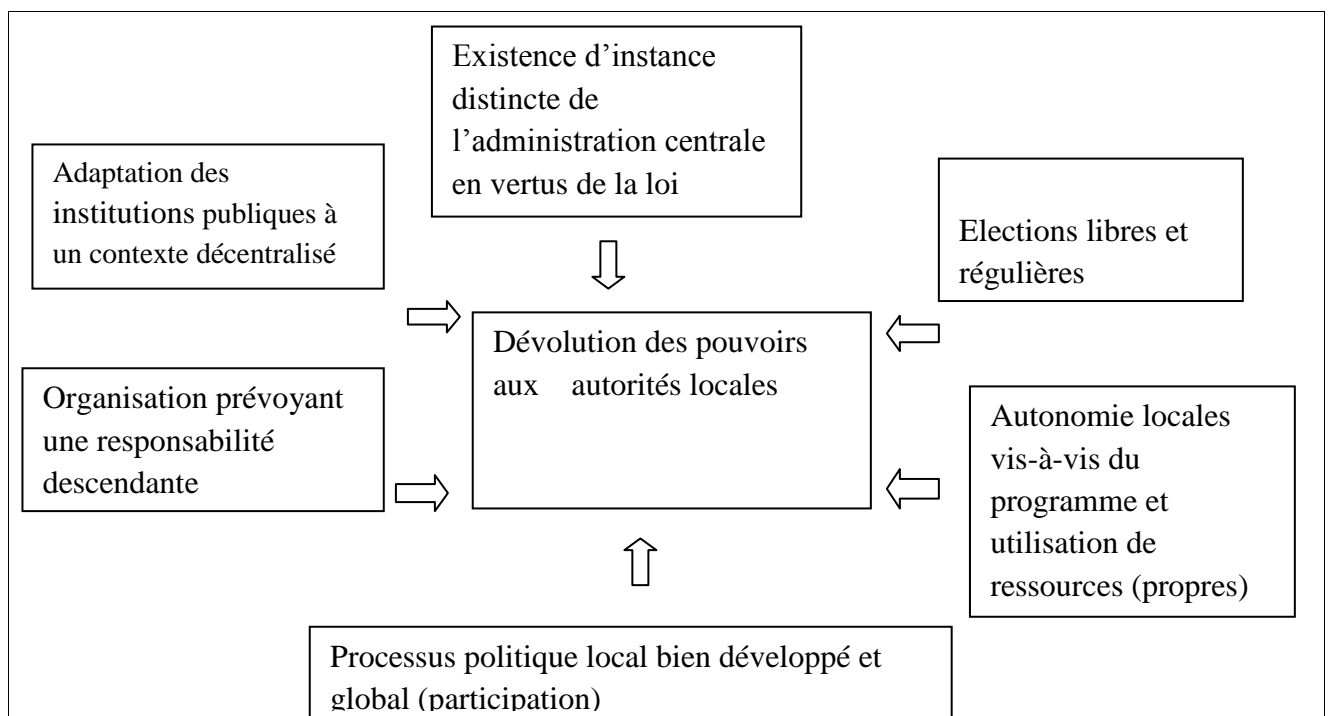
Existence d’instance distincte de l’administration centrale en vertus de la loi

Adaptation des institutions publiques à un contexte décentralisé

Elections libres et régulières

Dévolution des pouvoirs aux autorités locales

Organisation prévoyant une responsabilité descendante

Autonomie locales vis-à-vis du programme et utilisation de ressources (propres)

Processus politique local bien développé et global (participation)